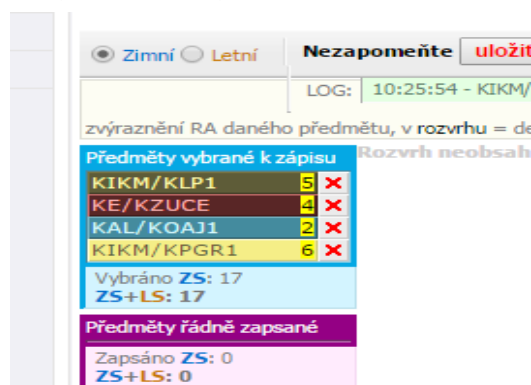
Zimní Letní

Nezapomeňte uložit

LOG: 10:25:54 - KIKM/

zvýraznění RA daného předmětu, v rozvrhu = de

Rozvrh neobsah

Předměty vybrané k zápisu

| | | |
|---|---|---|
| KIKM/KLP1 | 5 | ✖ |
| KE/KZUCE | 4 | ✖ |
| KAL/KOAJ1 | 2 | ✖ |
| KIKM/KPGR1 | 6 | ✖ |

Vybráno ZS: 17
ZS+LS: 17

Předměty řádně zapsané

Zapsáno ZS: 0
ZS+LS: 0